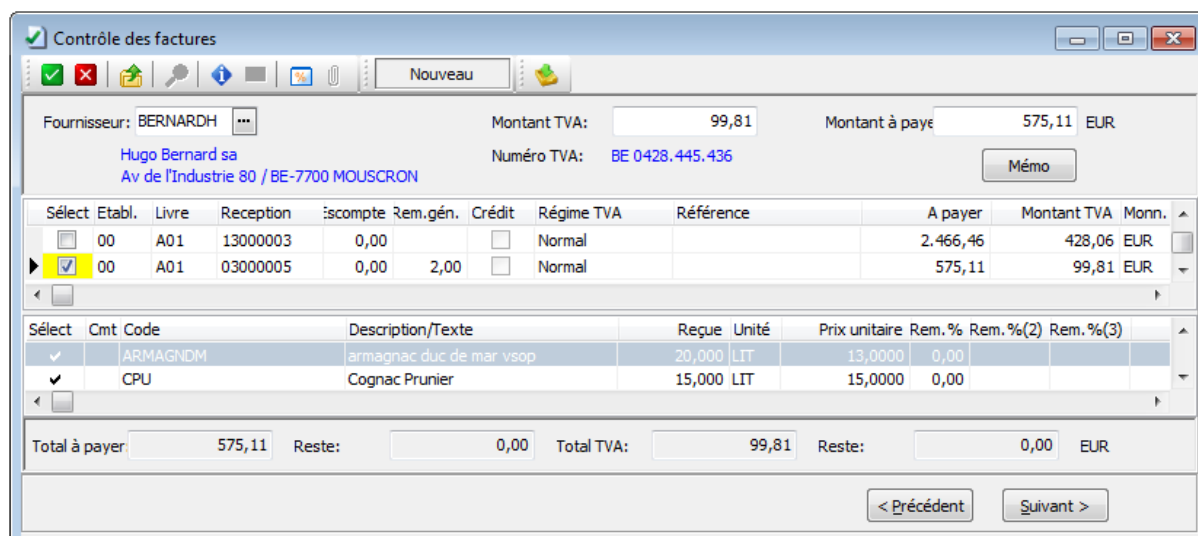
Contrôle des factures

Nouveau

Fournisseur: BERNARDH ...
Hugo Bernard sa
Av de l'Industrie 80 / BE-7700 MOUSCRON

Montant TVA: 99,81
Numéro TVA: BE 0428.445.436

Montant à paye 575,11 EUR
Mémo

| Sélect | Etabl. | Livre | Reception | Escompte | Rem.gén. | Crédit | Régime TVA | Référence | A payer | Montant TVA | Monn. |
|---|---|---|---|---|---|---|---|---|---|---|---|
| | 00 | A01 | 13000003 | 0,00 | | | Normal | | 2.466,46 | 428,06 | EUR |
| ✓ | 00 | A01 | 03000005 | 0,00 | 2,00 | | Normal | | 575,11 | 99,81 | EUR |

| Sélect | Cmt | Code | Description/Texte | Reçue | Unité | Prix unitaire | Rem.% | Rem.%(2) | Rem.%(3) |
|---|---|---|---|---|---|---|---|---|---|
| ✓ | | ARMAGNDM | armagnac duc de mar vsop | 20,000 | LIT | 13,0000 | 0,00 | | |
| ✓ | | CPU | Cognac Prunier | 15,000 | LIT | 15,0000 | 0,00 | | |

Total à payer 575,11 Reste: 0,00 Total TVA: 99,81 Reste: 0,00 EUR

< Précédent Suivant >